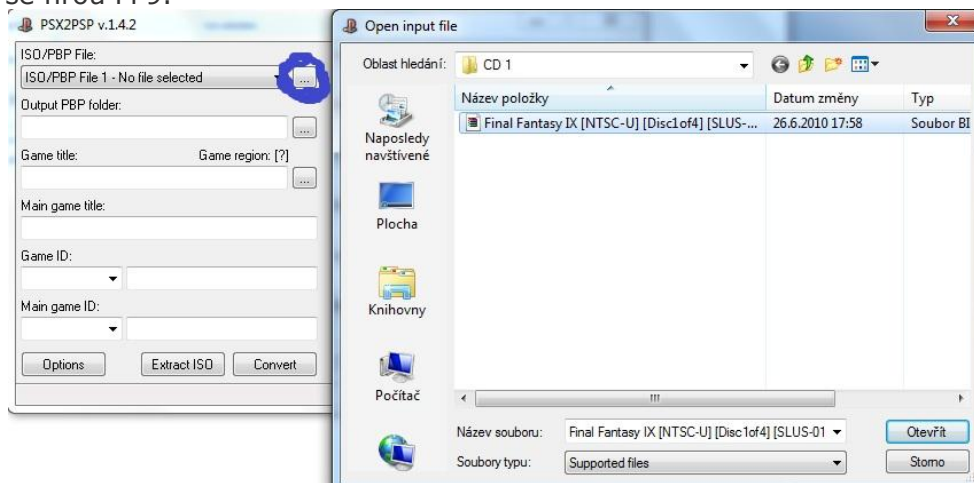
se hrou FF 9.

PSX2PSP v.1.4.2

ISO/PBP File:

ISO/PBP File 1 - No file selected

...

Output PBP folder:

...

Game title:

Game region: [?]

...

Main game title:

Game ID:

Main game ID:

Options

Extract ISO

Convert

Open input file

x

Oblast hledání:

CD 1

Název položky

Datum změny

Typ

Final Fantasy IX [NTSC-U] [Disc1of4] [SLUS-...

26.6.2010 17:58

Soubor BI

Naposledy navštívené

Plocha

Knihovny

Počítač

III

Název souboru:

Final Fantasy IX [NTSC-U] [Disc1of4] [SLUS-01

Otevřít

Soubory typu:

Supported files

Storno